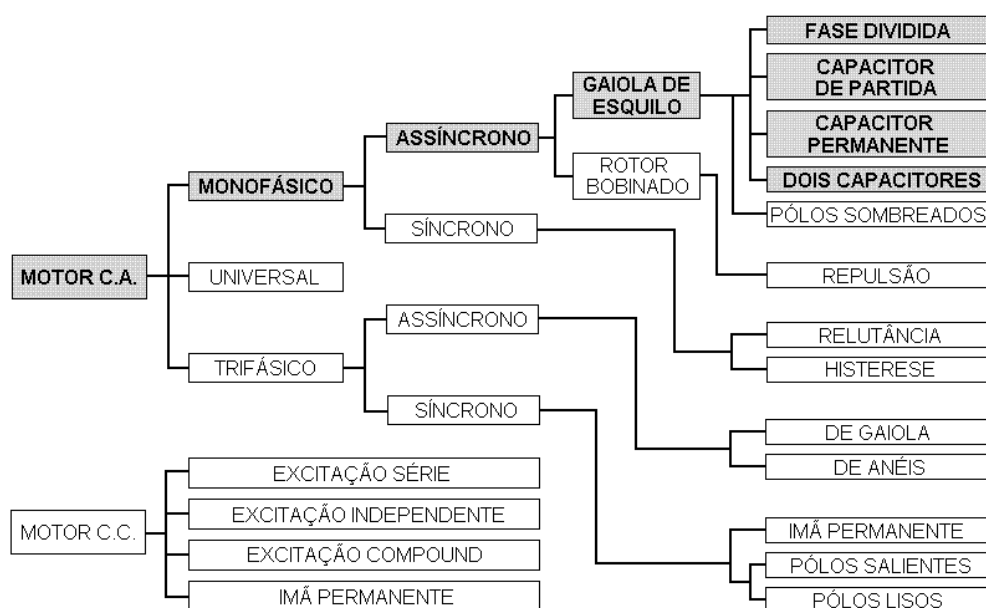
MOTOR C.A.

MONOFÁSICO

UNIVERSAL

TRIFÁSICO

ASSÍNCRONO

SÍNCRONO

ASSÍNCRONO

SÍNCRONO

GAIOLA DE ESQUILO

ROTOR BOBINADO

FASE DIVIDIDA

CAPACITOR DE PARTIDA

CAPACITOR PERMANENTE

DOIS CAPACITORES

PÓLOS SOMBREADOS

REPULSÃO

RELUTÂNCIA

HISTERESE

DE GAIOLA

DE ANÉIS

IMÃ PERMANENTE

PÓLOS SALIENTES

PÓLOS LISOS

MOTOR C.C.

EXCITAÇÃO SÉRIE

EXCITAÇÃO INDEPENDENTE

EXCITAÇÃO COMPOUND

IMÃ PERMANENTE